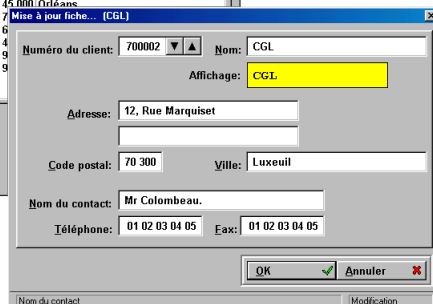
45 000 Orléans
Mise à jour fiche... (CGL)
Numéro du client: 700002
Nom: CGL
Affichage: CGL
Adresse: 12, Rue Marquiset
Code postal: 70 300
Ville: Luxeuil
Nom du contact: Mr Colombeau.
Téléphone: 01 02 03 04 05
Fax: 01 02 03 04 05
OK
Annuler
Nom du contact
Modification